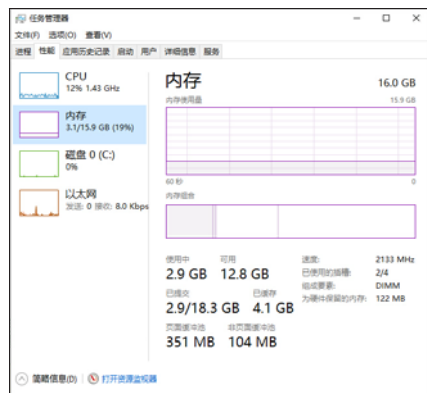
任务管理器
文件(F) 选项(O) 查看(V)
进程 性能 应用历史记录 启动 用户 详细信息 服务

CPU
12% 1.43 GHz

内存
3.1/15.9 GB (19%)

磁盘 0 (C:)
0%

以太网
发送: 0 接收: 8.0 Kbps

内存
16.0 GB
内存使用量
15.9 GB
60 秒
0
内存组合

使用中
2.9 GB
可用
12.8 GB
已提交
2.9/18.3 GB
已缓存
4.1 GB
分页缓冲池
351 MB
非分页缓冲池
104 MB

速度: 2133 MHz
已使用的插槽: 2/4
外形规格: DIMM
为硬件保留的内存: 122 MB

简略信息(D)
打开资源监视器